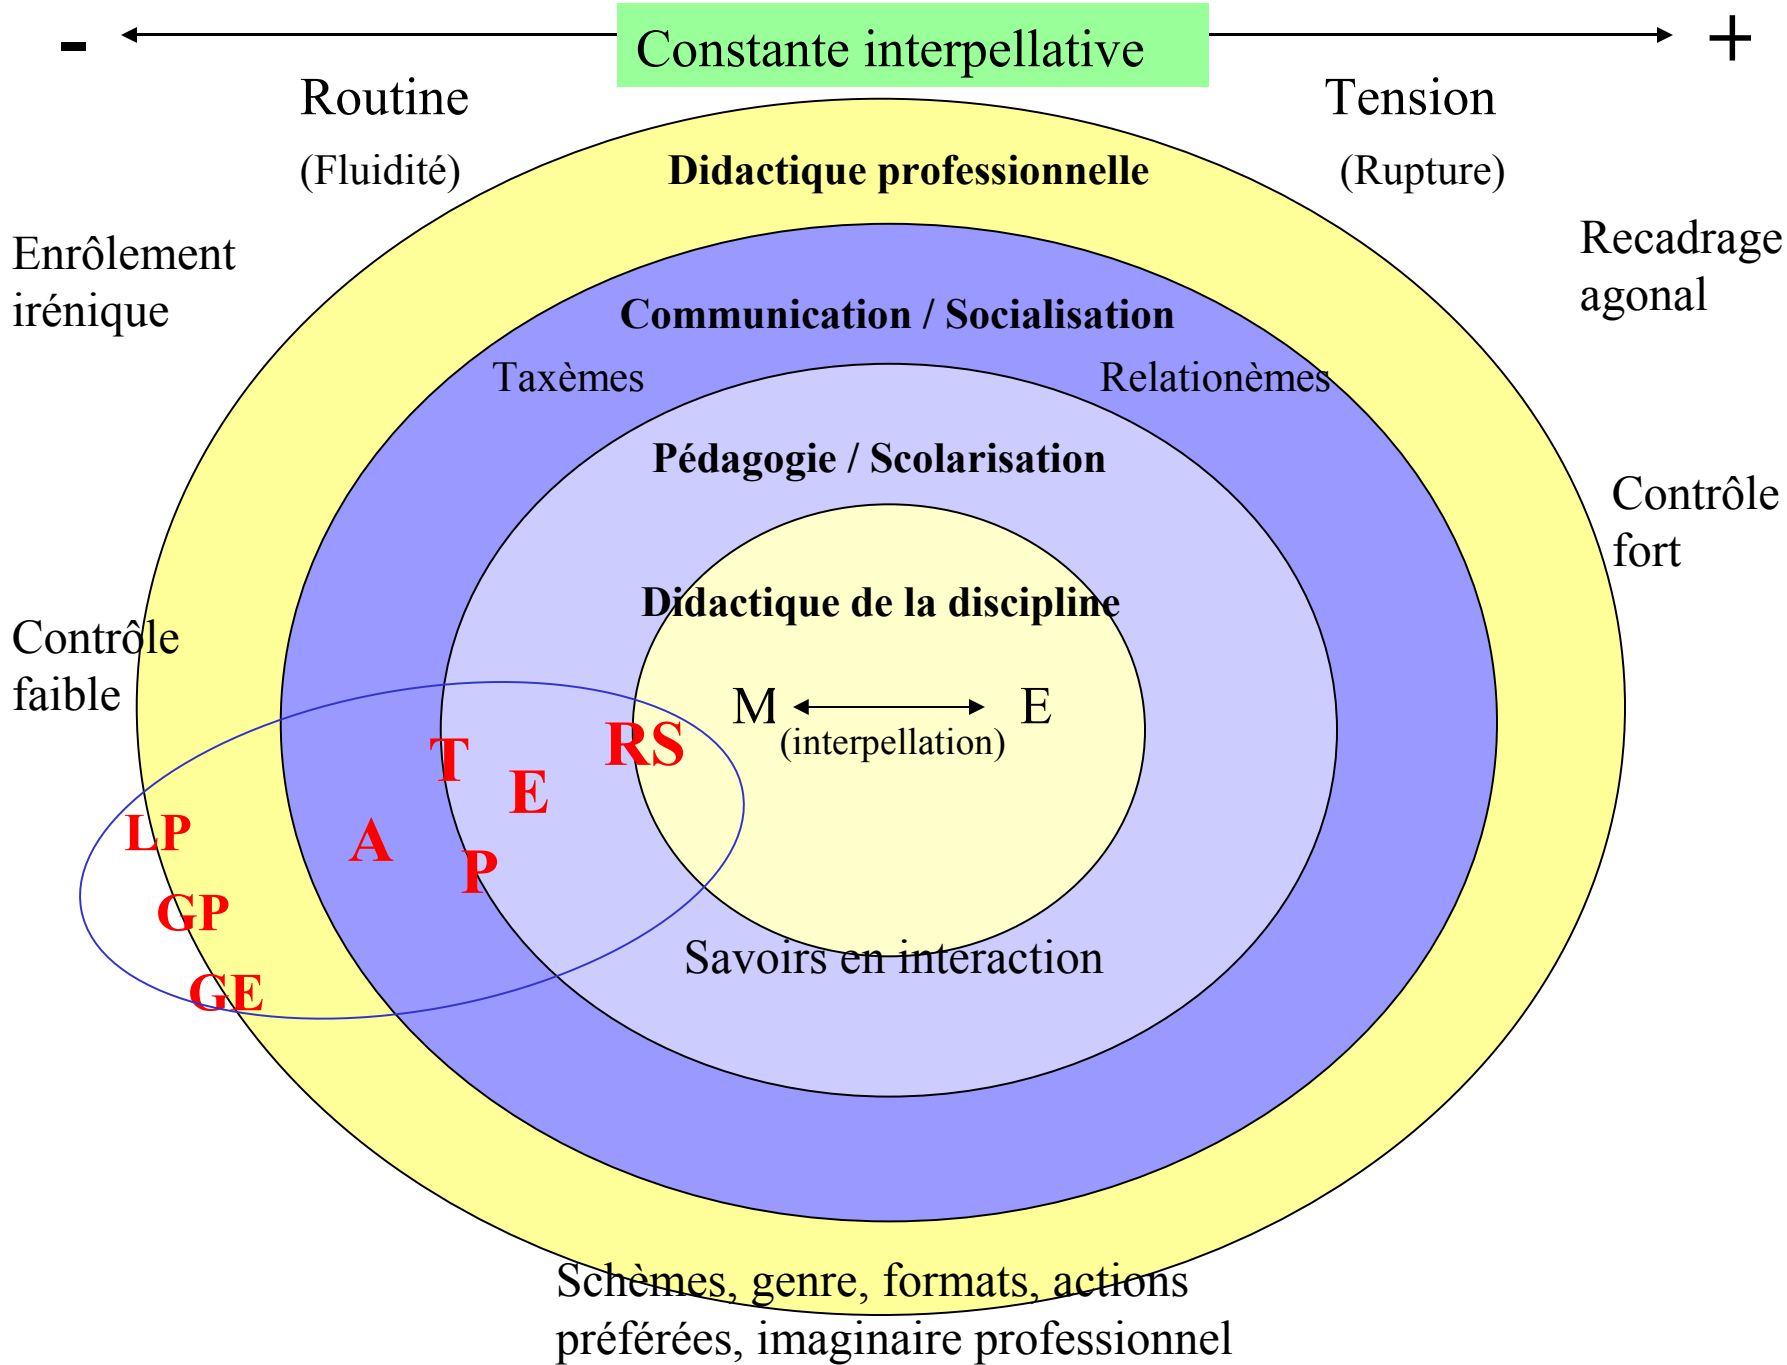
- Constante interpellative +

Routine

(Fluidité)

Tension

(Rupture)

Didactique professionnelle

Enrôlement irénique

Recadrage agonal

Communication / Socialisation

Taxèmes

Relationèmes

Pédagogie / Scolarisation

Contrôle fort

Didactique de la discipline

Contrôle faible

M E

(interpellation)

RS

T

E

LP

A

P

GP

GE

Savoirs en interaction

Schèmes, genre, formats, actions préférées, imaginaire professionnel